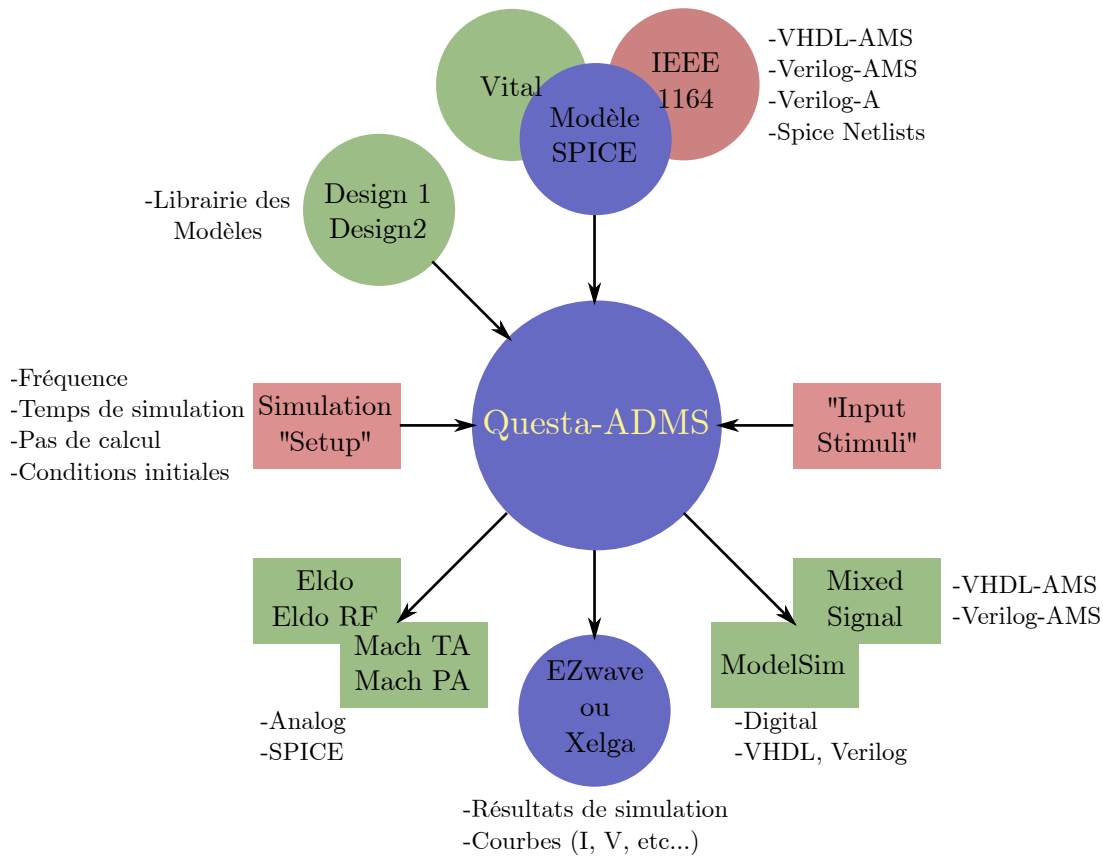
Vital

IEEE 1164

Modèle SPICE

-VHDL-AMS
-Verilog-AMS
-Verilog-A
-Spice Netlists

-Librairie des Modèles

Design 1
Design2

-Fréquence
-Temps de simulation
-Pas de calcul
-Conditions initiales

Simulation "Setup"

Questa-ADMS

"Input Stimuli"

Eldo
Eldo RF

Mach TA
Mach PA

-Analog
-SPICE

EZwave ou Xelga

-Résultats de simulation
-Courbes (I, V, etc...)

Mixed Signal

-VHDL-AMS
-Verilog-AMS

ModelSim

-Digital
-VHDL, Verilog